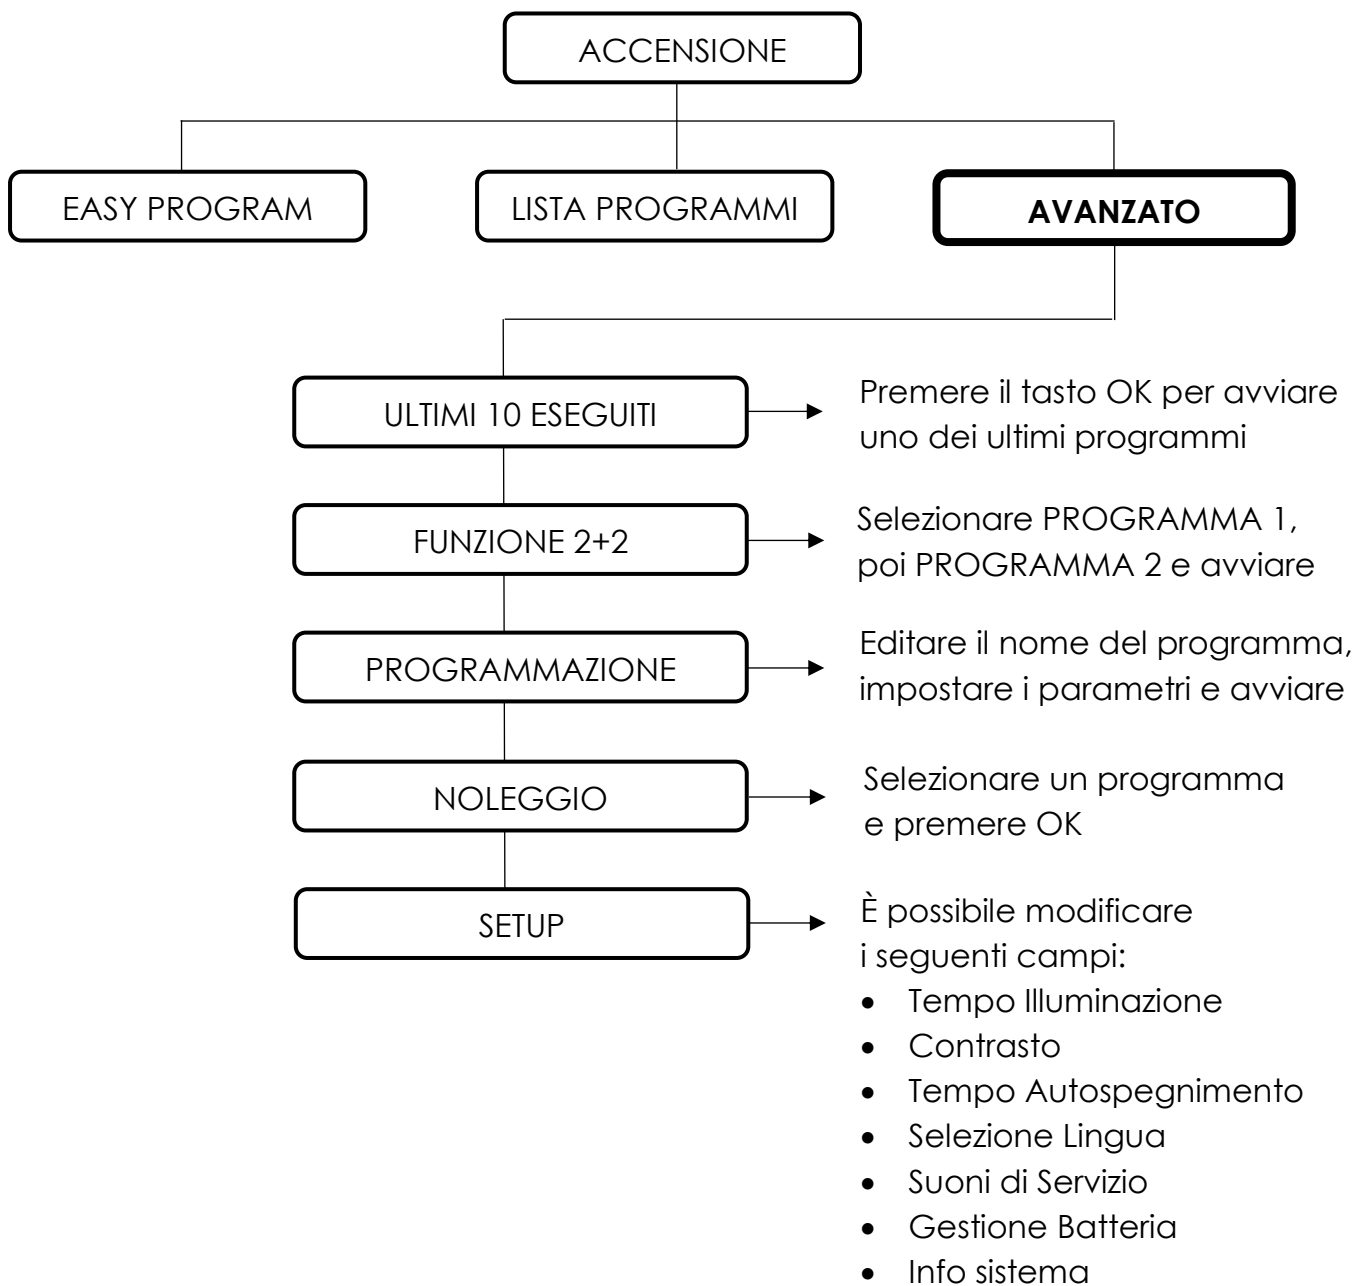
ACCENSIONE

EASY PROGRAM

LISTA PROGRAMMI

**AVANZATO**

ULTIMI 10 ESEGUITI

Premere il tasto OK per avviare uno dei ultimi programmi

FUNZIONE 2+2

Selezionare PROGRAMMA 1, poi PROGRAMMA 2 e avviare

PROGRAMMAZIONE

Editare il nome del programma, impostare i parametri e avviare

NOLEGGIO

Selezionare un programma e premere OK

SETUP

È possibile modificare i seguenti campi:

- Tempo Illuminazione
- Contrasto
- Tempo Autospegnimento
- Selezione Lingua
- Suoni di Servizio
- Gestione Batteria
- Info sistema